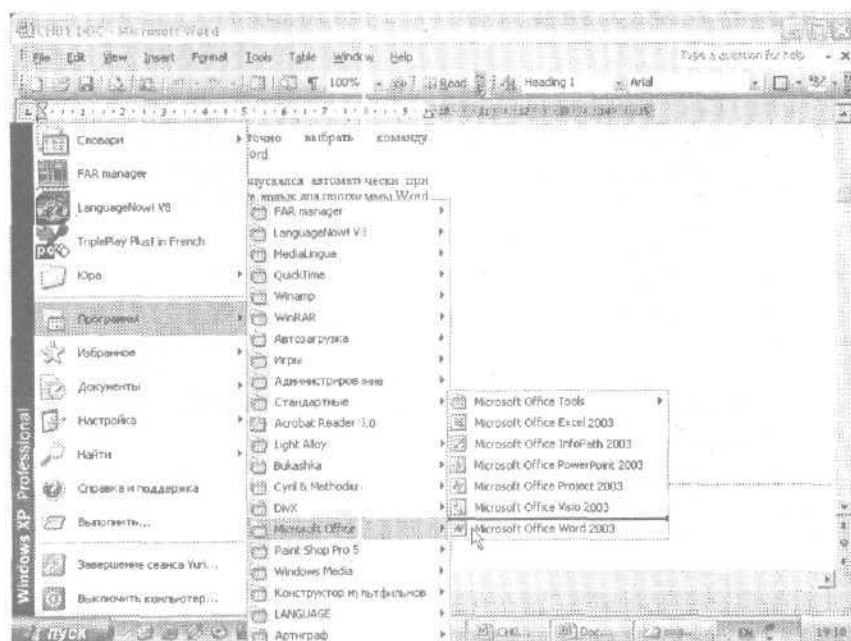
CH01.DOC - Microsoft Word

File Edit View Insert Format Tools Table Window Help

Type a question for help

100% Read Heading 1 Arial

Словари

FAR manager

LanguageNow! V8

TriplePlay Plus! in French

Юра

Программы

Избранное

Документы

Настройка

Найти

Справка и поддержка

Выполнить...

Завершение сеанса Yuri...

Выключить компьютер...

Windows XP Professional

пуск

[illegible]точно выбрать команду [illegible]ord

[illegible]пускался автоматически при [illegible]

FAR manager

LanguageNow! V8

MediaLingua

QuickTime

Winamp

WinRAR

Автозагрузка

Игры

Администрирование

Стандартные

Acrobat Reader 5.0

Light Alloy

Bukashka

Cyril & Methodius

DivX

Microsoft Office

Paint Shop Pro 5

Windows Media

Конструктор мультфильмов

LANGUAGE

Артграф

Microsoft Office Tools

Microsoft Office Excel 2003

Microsoft Office InfoPath 2003

Microsoft Office PowerPoint 2003

Microsoft Office Project 2003

Microsoft Office Visio 2003

Microsoft Office Word 2003

CH01...

Doc...

19:18